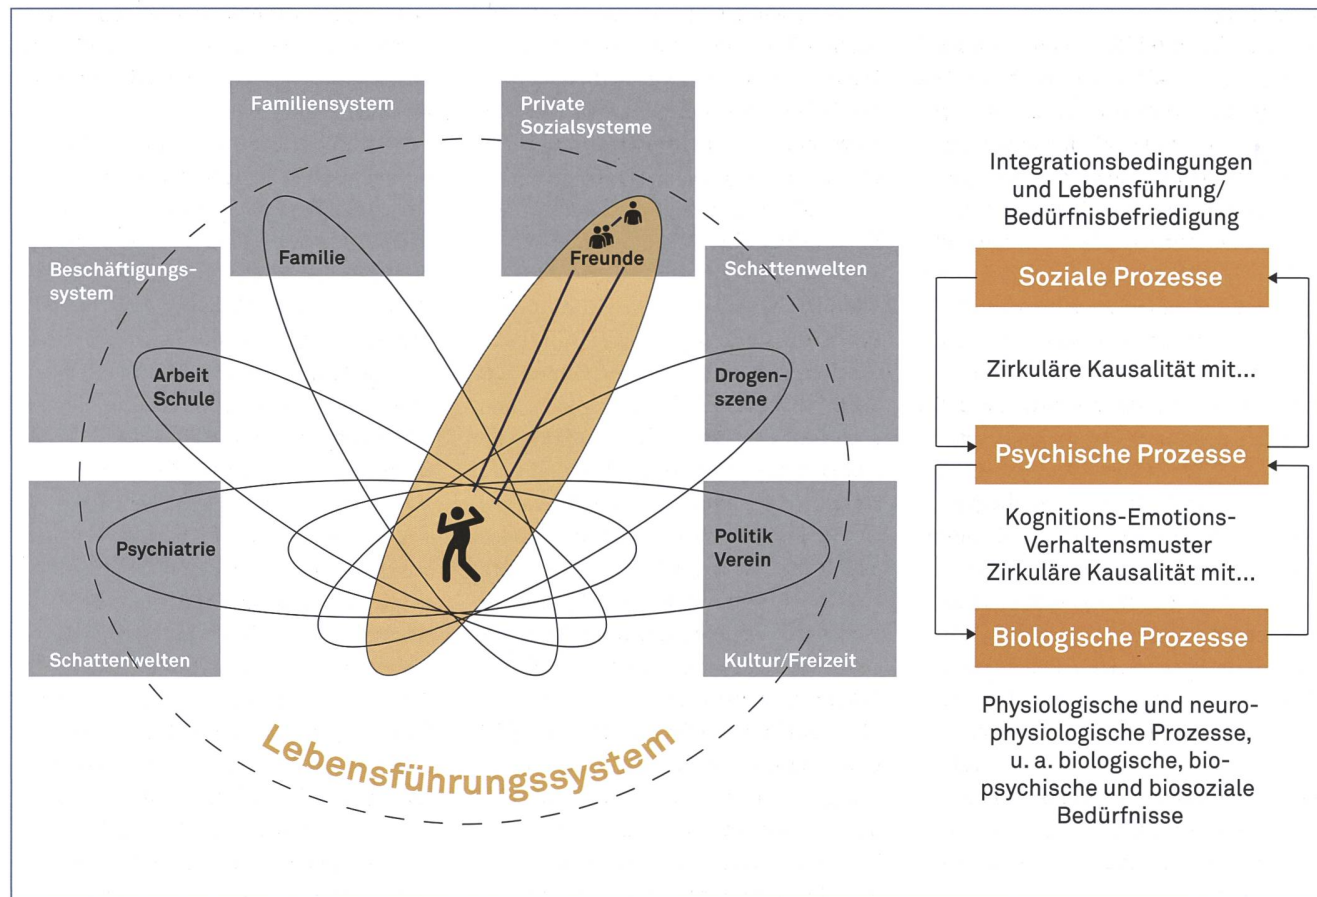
Familiensystem

Private Sozialsysteme

Beschäftigungssystem

Schattenwelten

Familie

Freunde

Arbeit Schule

Drogenszene

Psychiatrie

Politik Verein

Schattenwelten

Kultur/Freizeit

Lebensführungssystem

Integrationsbedingungen und Lebensführung/ Bedürfnisbefriedigung

Soziale Prozesse

Zirkuläre Kausalität mit...

Psychische Prozesse

Kognitions-Emotions-Verhaltensmuster Zirkuläre Kausalität mit...

Biologische Prozesse

Physiologische und neurophysiologische Prozesse, u. a. biologische, biopsychische und biosoziale Bedürfnisse